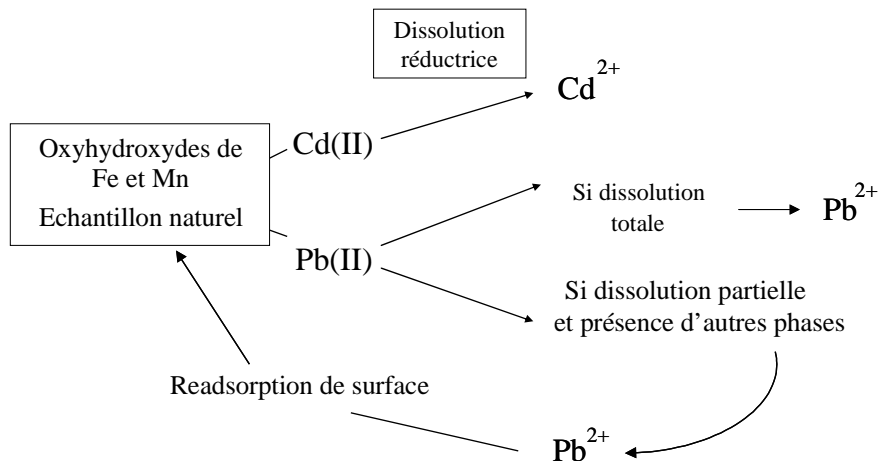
Dissolution réductrice

$Cd^{2+}$

Oxyhydroxydes de Fe et Mn

Echantillon naturel

Cd(II)

Pb(II)

Si dissolution totale

$Pb^{2+}$

Si dissolution partielle et présence d’autres phases

Readsorption de surface

$Pb^{2+}$